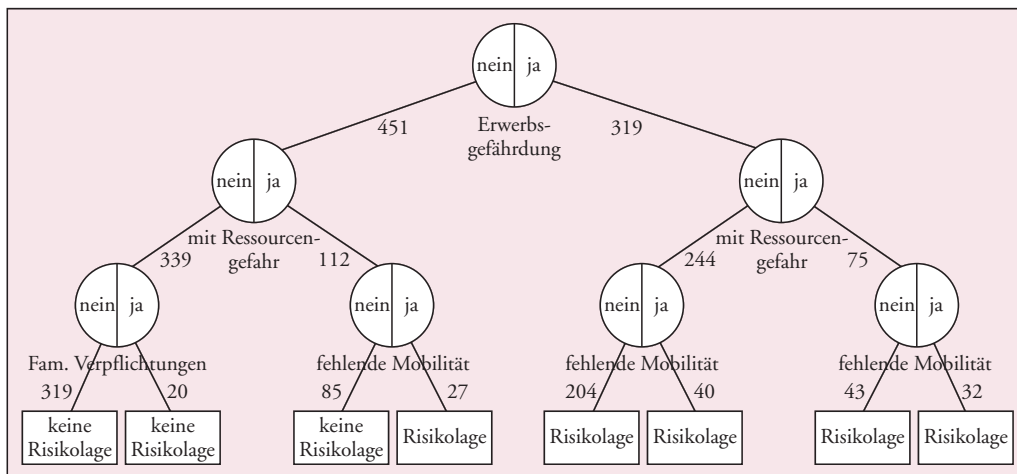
nein ja

451 Erwerbsgefährdung 319

nein ja

mit Ressourcengefahr

339 112

nein ja

nein ja

Fam. Verpflichtungen

319 20

keine Risikolage

keine Risikolage

fehlende Mobilität

85 27

keine Risikolage

Risikolage

nein ja

mit Ressourcengefahr

244 75

nein ja

fehlende Mobilität

204 40

Risikolage

Risikolage

nein ja

fehlende Mobilität

43 32

Risikolage

Risikolage